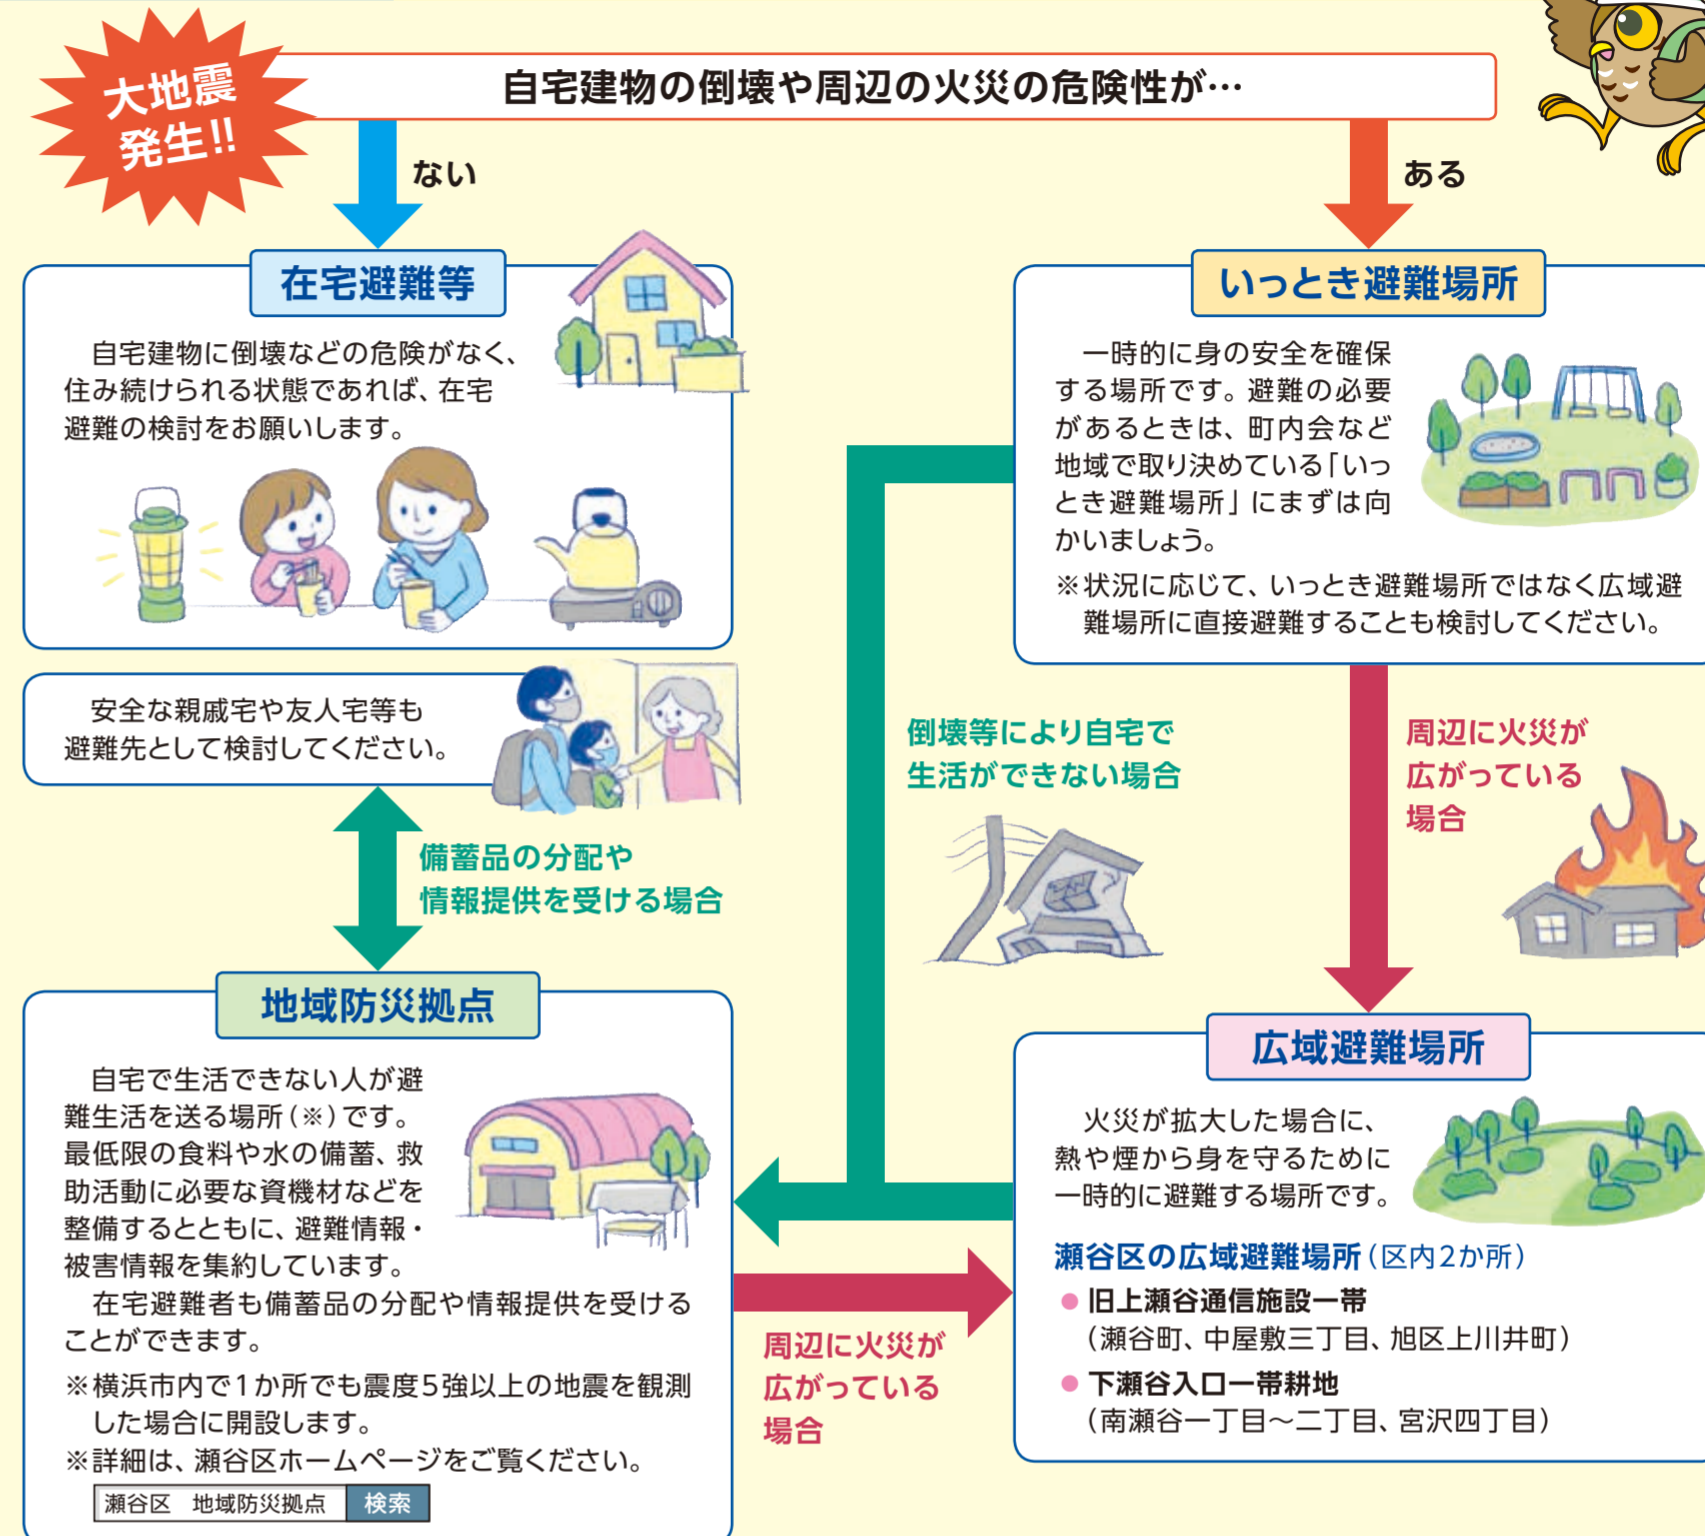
大地震発生!!

自宅建物の倒壊や周辺の火災の危険性が…

ない

ある

在宅避難等

自宅建物に倒壊などの危険がなく、住み続けられる状態であれば、在宅避難の検討をお願いします。

いっとき避難場所

一時的に身の安全を確保する場所です。避難の必要があるときは、町内会など地域で取り決めている「いっとき避難場所」にまずは向かいましょう。

※状況に応じて、いっとき避難場所ではなく広域避難場所に直接避難することも検討してください。

安全な親戚宅や友人宅等も避難先として検討してください。

備蓄品の分配や情報提供を受ける場合

倒壊等により自宅で生活ができない場合

周辺に火災が広がっている場合

地域防災拠点

自宅で生活できない人が避難生活を送る場所(※)です。最低限の食料や水の備蓄、救助活動に必要な資機材などを整備するとともに、避難情報・被害情報を集約しています。

在宅避難者も備蓄品の分配や情報提供を受けることができます。

※横浜市内で1か所でも震度5強以上の地震を観測した場合に開設します。

※詳細は、瀬谷区ホームページをご覧ください。

瀬谷区 地域防災拠点 検索

周辺に火災が広がっている場合

広域避難場所

火災が拡大した場合に、熱や煙から身を守るために一時的に避難する場所です。

瀬谷区の広域避難場所(区内2か所)

● 旧上瀬谷通信施設一帯
(瀬谷町、中屋敷三丁目、旭区上川井町)

● 下瀬谷入口一帯耕地
(南瀬谷一丁目～二丁目、宮沢四丁目)